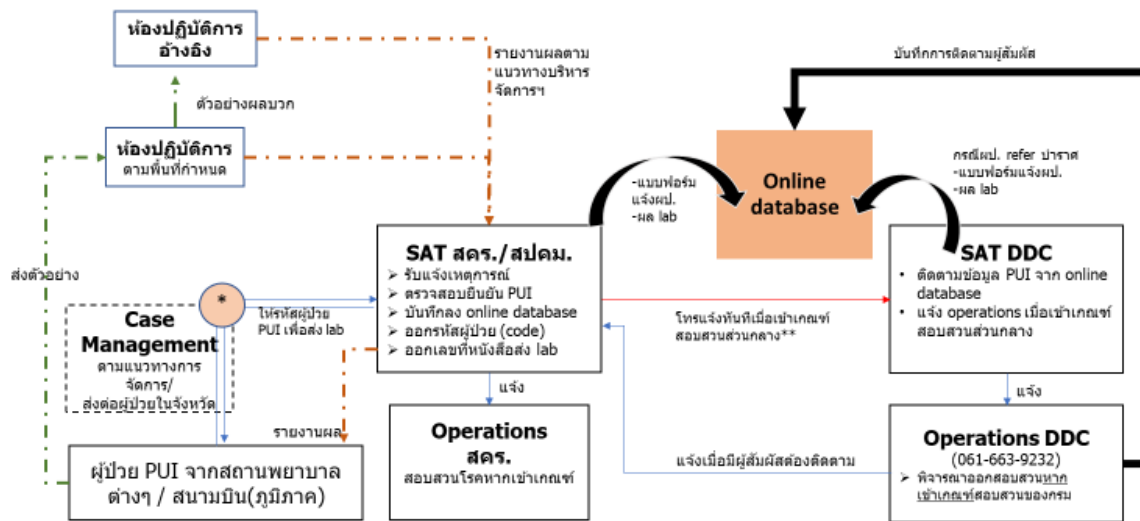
ห้องปฏิบัติการ
อ้างอิง

รายงานผลตามแนวทางบริหารจัดการฯ

บันทึกการติดตามผู้สัมผัส

ตัวอย่างผลบวก

ห้องปฏิบัติการ
ตามพื้นที่กำหนด

Online database

กรณีผป. refer ปาราศ
-แบบฟอร์มแจ้งผป.
-ผล lab

-แบบฟอร์มแจ้งผป.
-ผล lab

ส่งตัวอย่าง

SAT สคร./สปคม.
➢ รับแจ้งเหตุการณ์
➢ ตรวจสอบยืนยัน PUI
➢ บันทึกลง online database
➢ ออกรหัสผู้ป่วย (code)
➢ ออกเลขที่หนังสือส่ง lab

SAT DDC
• ติดตามข้อมูล PUI จาก online database
• แจ้ง operations เมื่อเข้าเกณฑ์สอบสวนส่วนกลาง

*

ให้รหัสผู้ป่วย PUI เพื่อส่ง lab

Case Management
ตามแนวทางการจัดการ/ส่งต่อผู้ป่วยในจังหวัด

โทรแจ้งทันทีเมื่อเข้าเกณฑ์สอบสวนส่วนกลาง**

แจ้ง

แจ้ง

รายงานผล

Operations สคร.
สอบสวนโรคหากเข้าเกณฑ์

แจ้งเมื่อมีผู้สัมผัสต้องติดตาม

Operations DDC
(061-663-9232)
➢ พิจารณาออกสอบสวนหากเข้าเกณฑ์สอบสวนของกรม

ผู้ป่วย PUI จากสถานพยาบาลต่างๆ / สนามบิน(ภูมิภาค)